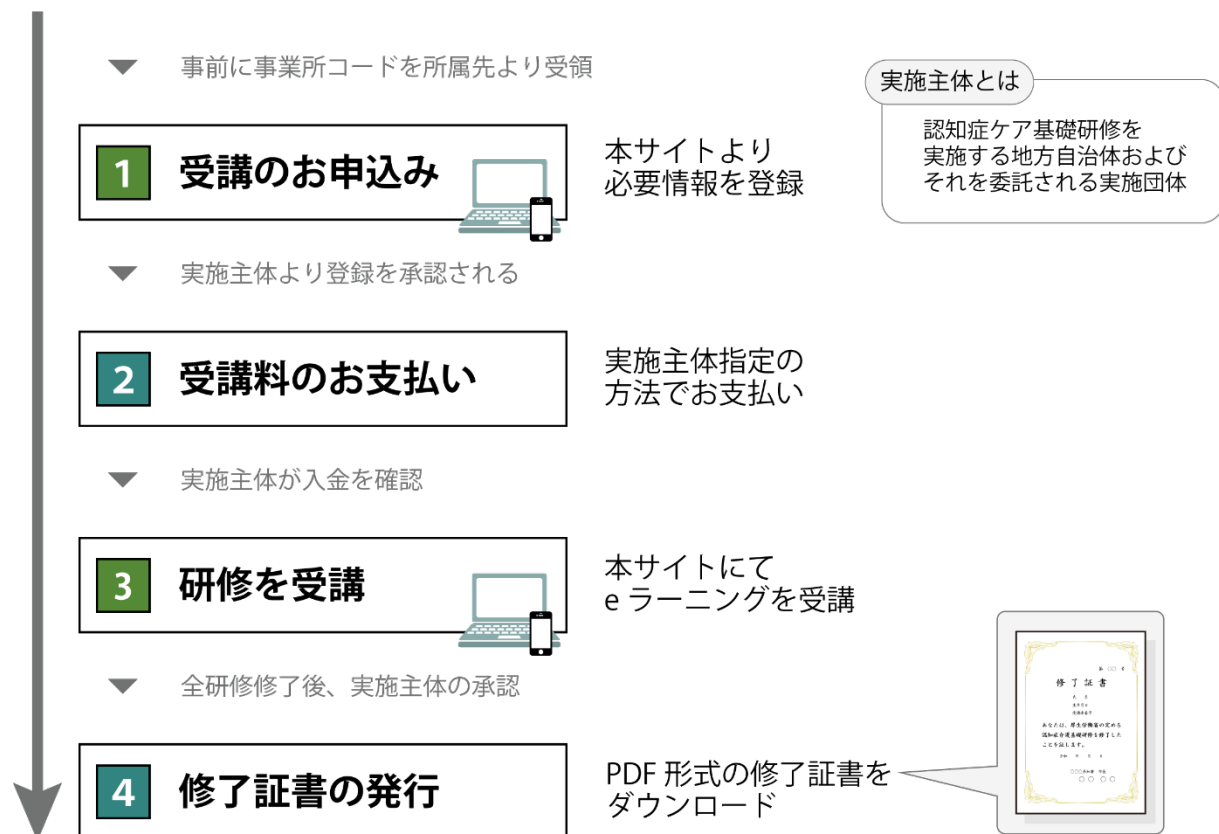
事前に事業所コードを所属先より受領

1 受講のお申込み

本サイトより
必要情報を登録

実施主体とは

認知症ケア基礎研修を
実施する地方自治体および
それを委託される実施団体

実施主体より登録を承認される

2 受講料のお支払い

実施主体指定の
方法でお支払い

実施主体が入金を確認

3 研修を受講

本サイトにて
e ラーニングを受講

全研修修了後、実施主体の承認

4 修了証書の発行

PDF 形式の修了証書を
ダウンロード

修了証書

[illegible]